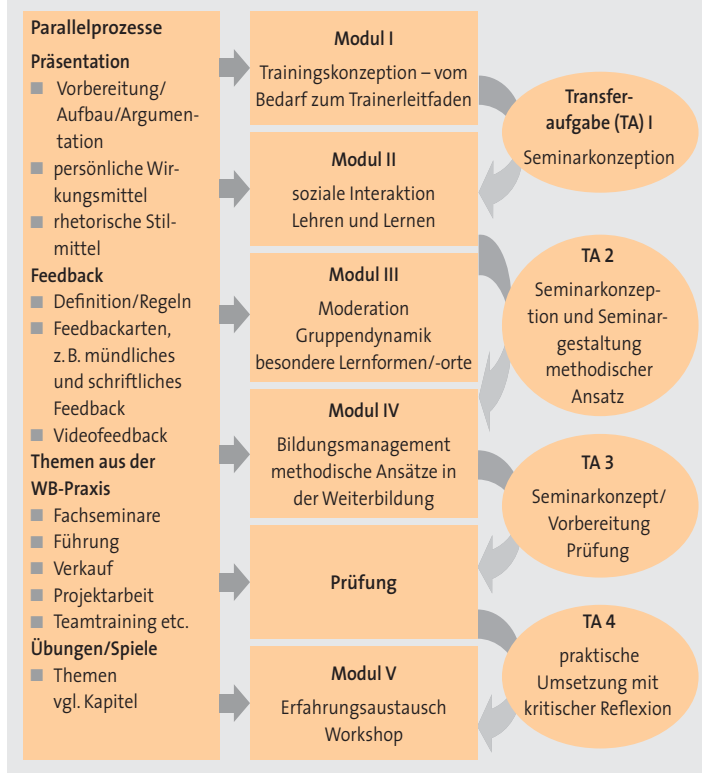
Parallelprozesse

Präsentation

- Vorbereitung/ Aufbau/Argumentation
- persönliche Wirkungsmittel
- rhetorische Stilmittel

Feedback

- Definition/Regeln
- Feedbackarten, z. B. mündliches und schriftliches Feedback
- Videofeedback

Themen aus der WB-Praxis

- Fachseminare
- Führung
- Verkauf
- Projektarbeit
- Teamtraining etc.

Übungen/Spiele

- Themen vgl. Kapitel

Modul I
Trainingskonzeption – vom Bedarf zum Trainerleitfaden

Transferaufgabe (TA) I
Seminarkonzeption

Modul II
soziale Interaktion
Lehren und Lernen

TA 2
Seminarkonzeption und Seminargestaltung methodischer Ansatz

Modul III
Moderation
Gruppendynamik
besondere Lernformen/-orte

Modul IV
Bildungsmanagement
methodische Ansätze in der Weiterbildung

TA 3
Seminarkonzept/ Vorbereitung Prüfung

Prüfung

TA 4
praktische Umsetzung mit kritischer Reflexion

Modul V
Erfahrungsaustausch
Workshop